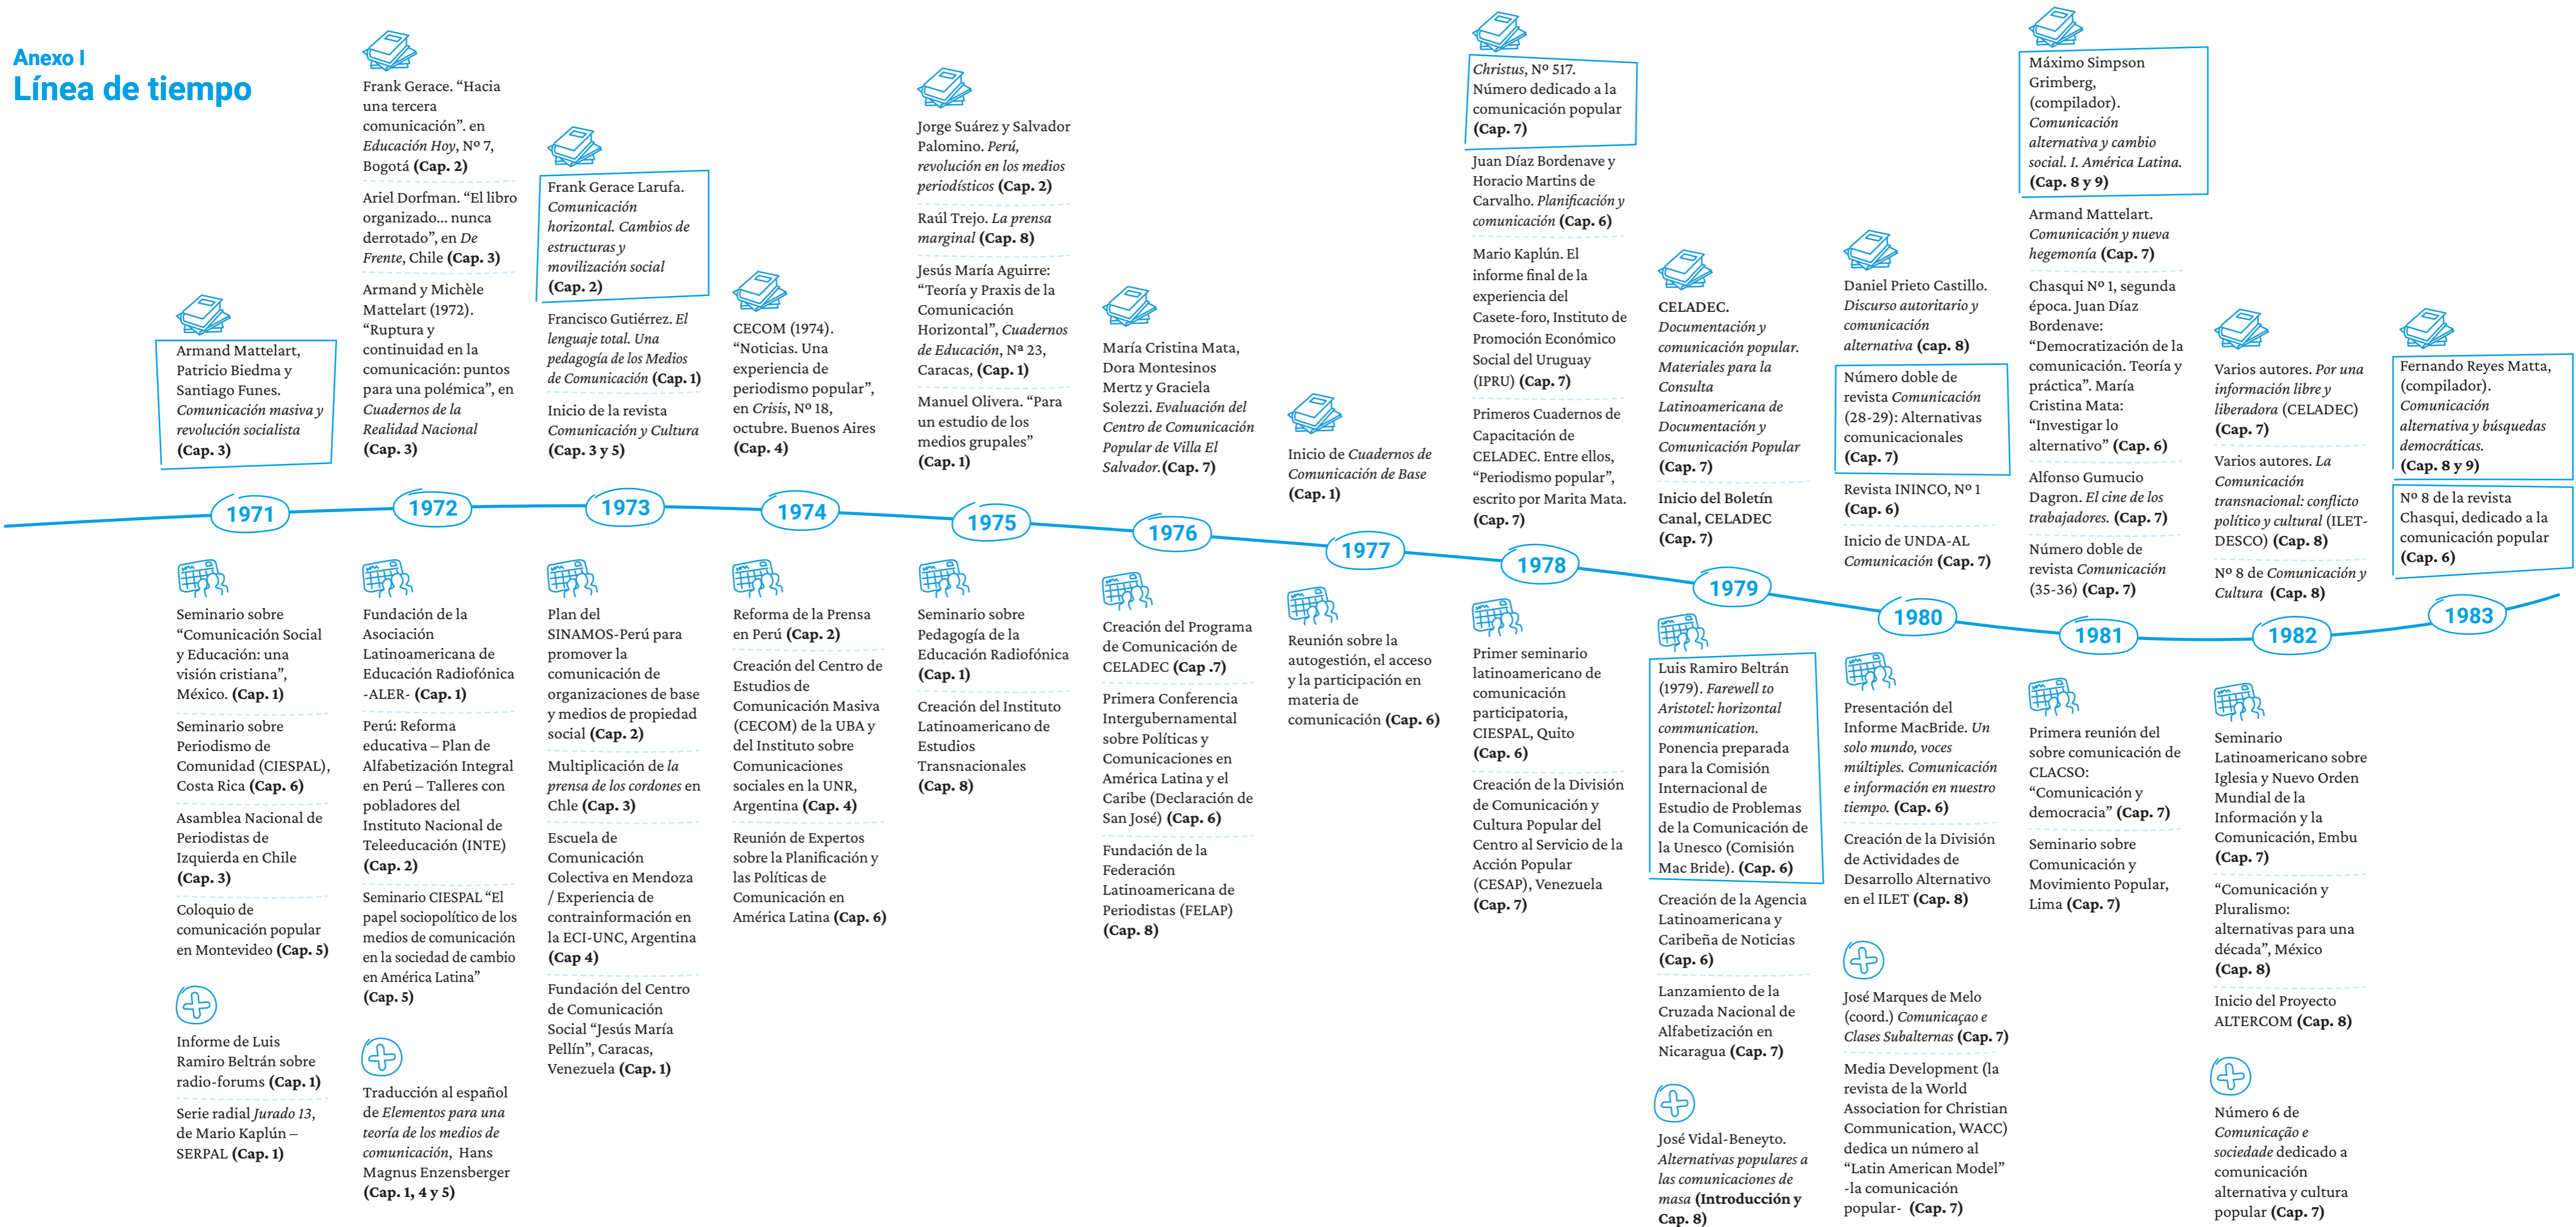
Anexo I
Línea de tiempo

1971

Armand Mattelart, Patricio Biedma y Santiago Funes. *Comunicación masiva y revolución socialista* **(Cap. 3)**

Seminario sobre "Comunicación Social y Educación: una visión cristiana", México. **(Cap. 1)**

Seminario sobre Periodismo de Comunidad (CIESPAL), Costa Rica **(Cap. 6)**

Asamblea Nacional de Periodistas de Izquierda en Chile **(Cap. 3)**

Coloquio de comunicación popular en Montevideo **(Cap. 5)**

Informe de Luis Ramiro Beltrán sobre radio-forums **(Cap. 1)**

Serie radial *Jurado 13*, de Mario Kaplún – SERPAL **(Cap. 1)**

1972

Frank Gerace. "Hacia una tercera comunicación". en *Educación Hoy*, Nº 7, Bogotá **(Cap. 2)**

Ariel Dorfman. "El libro organizado... nunca derrotado", en *De Frente*, Chile **(Cap. 3)**

Armand y Michèle Mattelart (1972). "Ruptura y continuidad en la comunicación: puntos para una polémica", en *Cuadernos de la Realidad Nacional* **(Cap. 3)**

Fundación de la Asociación Latinoamericana de Educación Radiofónica -ALER- **(Cap. 1)**

Perú: Reforma educativa – Plan de Alfabetización Integral en Perú – Talleres con pobladores del Instituto Nacional de Teleeducación (INTE) **(Cap. 2)**

Seminario CIESPAL "El papel sociopolítico de los medios de comunicación en la sociedad de cambio en América Latina" **(Cap. 5)**

Traducción al español de *Elementos para una teoría de los medios de comunicación*, Hans Magnus Enzensberger **(Cap. 1, 4 y 5)**

1973

Frank Gerace Larufa. *Comunicación horizontal. Cambios de estructuras y movilización social* **(Cap. 2)**

Francisco Gutiérrez. *El lenguaje total. Una pedagogía de los Medios de Comunicación* **(Cap. 1)**

Inicio de la revista *Comunicación y Cultura* **(Cap. 3 y 5)**

Plan del SINAMOS-Perú para promover la comunicación de organizaciones de base y medios de propiedad social **(Cap. 2)**

Multiplicación de *la prensa de los cordones* en Chle **(Cap. 3)**

Escuela de Comunicación Colectiva en Mendoza / Experiencia de contrainformación en la ECI-UNC, Argentina **(Cap 4)**

Fundación del Centro de Comunicación Social "Jesús María Pellín", Caracas, Venezuela **(Cap. 1)**

1974

CECOM (1974). "Noticias. Una experiencia de periodismo popular", en *Crisis*, Nº 18, octubre. Buenos Aires **(Cap. 4)**

Reforma de la Prensa en Perú **(Cap. 2)**

Creación del Centro de Estudios de Comunicación Masiva (CECOM) de la UBA y del Instituto sobre Comunicaciones sociales en la UNR, Argentina **(Cap. 4)**

Reunión de Expertos sobre la Planificación y las Políticas de Comunicación en América Latina **(Cap. 6)**

1975

Jorge Suárez y Salvador Palomino. *Perú, revolución en los medios periodísticos* **(Cap. 2)**

Raúl Trejo. *La prensa marginal* **(Cap. 8)**

Jesús María Aguirre: "Teoría y Praxis de la Comunicación Horizontal", *Cuadernos de Educación*, Nª 23, Caracas, **(Cap. 1)**

Manuel Olivera. "Para un estudio de los medios grupales" **(Cap. 1)**

Seminario sobre Pedagogía de la Educación Radiofónica **(Cap. 1)**

Creación del Instituto Latinoamericano de Estudios Transnacionales **(Cap. 8)**

1976

María Cristina Mata, Dora Montesinos Mertz y Graciela Solezzi. *Evaluación del Centro de Comunicación Popular de Villa El Salvador.* **(Cap. 7)**

Creación del Programa de Comunicación de CELADEC **(Cap .7)**

Primera Conferencia Intergubernamental sobre Políticas y Comunicaciones en América Latina y el Caribe (Declaración de San José) **(Cap. 6)**

Fundación de la Federación Latinoamericana de Periodistas (FELAP) **(Cap. 8)**

1977

Inicio de *Cuadernos de Comunicación de Base* **(Cap. 1)**

Reunión sobre la autogestión, el acceso y la participación en materia de comunicación **(Cap. 6)**

1978

*Christus*, Nº 517. Número dedicado a la comunicación popular **(Cap. 7)**

Juan Díaz Bordenave y Horacio Martins de Carvalho. *Planificación y comunicación* **(Cap. 6)**

Mario Kaplún. El informe final de la experiencia del Casete-foro, Instituto de Promoción Económico Social del Uruguay (IPRU) **(Cap. 7)**

Primeros Cuadernos de Capacitación de CELADEC. Entre ellos, "Periodismo popular", escrito por Marita Mata. **(Cap. 7)**

Primer seminario latinoamericano de comunicación participatoria, CIESPAL, Quito **(Cap. 6)**

Creación de la División de Comunicación y Cultura Popular del Centro al Servicio de la Acción Popular (CESAP), Venezuela **(Cap. 7)**

1979

CELADEC. *Documentación y comunicación popular. Materiales para la Consulta Latinoamericana de Documentación y Comunicación Popular* **(Cap. 7)**

Inicio del Boletín Canal, CELADEC **(Cap. 7)**

Luis Ramiro Beltrán (1979). *Farewell to Aristotel: horizontal communication.* Ponencia preparada para la Comisión Internacional de Estudio de Problemas de la Comunicación de la Unesco (Comisión Mac Bride). **(Cap. 6)**

Creación de la Agencia Latinoamericana y Caribeña de Noticias **(Cap. 6)**

Lanzamiento de la Cruzada Nacional de Alfabetización en Nicaragua **(Cap. 7)**

José Vidal-Beneyto. *Alternativas populares a las comunicaciones de masa* **(Introducción y Cap. 8)**

1980

Daniel Prieto Castillo. *Discurso autoritario y comunicación alternativa* **(cap. 8)**

Número doble de revista *Comunicación* (28-29): Alternativas comunicacionales **(Cap. 7)**

Revista ININCO, Nº 1 **(Cap. 6)**

Inicio de UNDA-AL *Comunicación* **(Cap. 7)**

Presentación del Informe MacBride. *Un solo mundo, voces múltiples. Comunicación e información en nuestro tiempo.* **(Cap. 6)**

Creación de la División de Actividades de Desarrollo Alternativo en el ILET **(Cap. 8)**

José Marques de Melo (coord.) *Comunicaçao e Clases Subalternas* **(Cap. 7)**

Media Development (la revista de la World Association for Christian Communication, WACC) dedica un número al "Latin American Model" -la comunicación popular- **(Cap. 7)**

1981

Máximo Simpson Grimberg, (compilador). *Comunicación alternativa y cambio social. I. América Latina.* **(Cap. 8 y 9)**

Armand Mattelart. *Comunicación y nueva hegemonía* **(Cap. 7)**

Chasqui Nº 1, segunda época. Juan Díaz Bordenave: "Democratización de la comunicación. Teoría y práctica". María Cristina Mata: "Investigar lo alternativo" **(Cap. 6)**

Alfonso Gumucio Dagron. *El cine de los trabajadores.* **(Cap. 7)**

Número doble de revista *Comunicación* (35-36) **(Cap. 7)**

Primera reunión del sobre comunicación de CLACSO: "Comunicación y democracia" **(Cap. 7)**

Seminario sobre Comunicación y Movimiento Popular, Lima **(Cap. 7)**

1982

Varios autores. *Por una información libre y liberadora* (CELADEC) **(Cap. 7)**

Varios autores. *La Comunicación transnacional: conflicto político y cultural* (ILET-DESCO) **(Cap. 8)**

Nº 8 de la *Comunicación y Cultura* **(Cap. 8)**

Seminario Latinoamericano sobre Iglesia y Nuevo Orden Mundial de la Información y la Comunicación, Embu **(Cap. 7)**

"Comunicación y Pluralismo: alternativas para una década", México **(Cap. 8)**

Inicio del Proyecto ALTERCOM **(Cap. 8)**

Número 6 de *Comunicação e sociedade* dedicado a comunicación alternativa y cultura popular **(Cap. 7)**

1983

Fernando Reyes Matta, (compilador). *Comunicación alternativa y búsquedas democráticas.* **(Cap. 8 y 9)**

Nº 8 de la revista Chasqui, dedicado a la comunicación popular **(Cap. 6)**